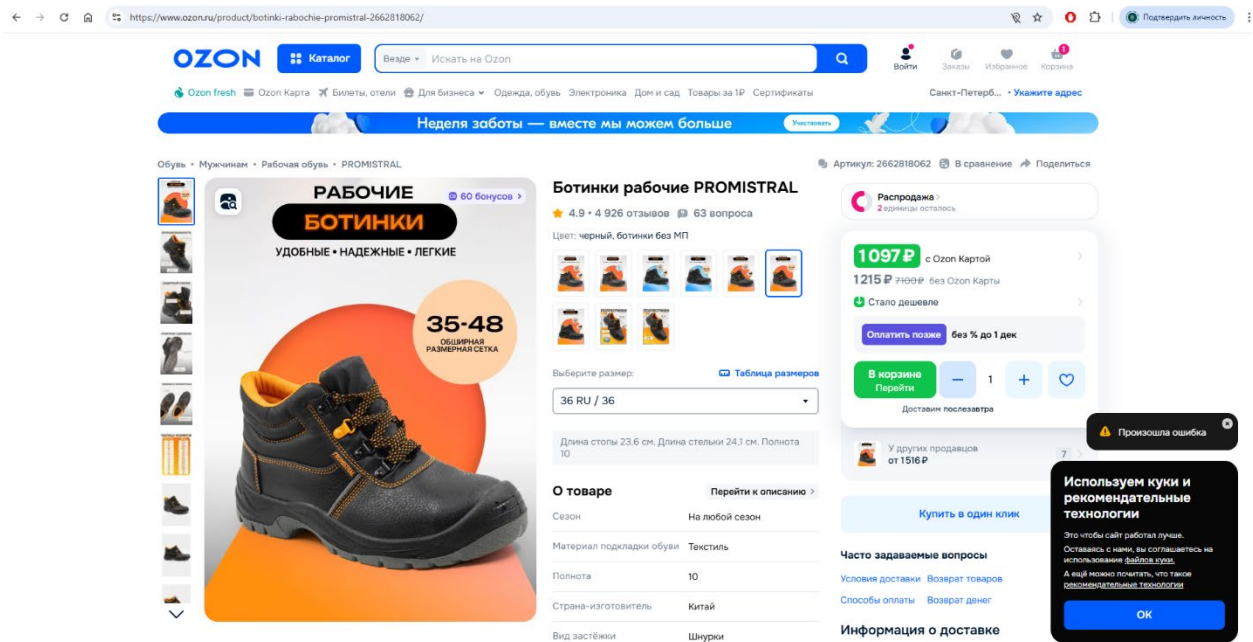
https://www.ozon.ru/product/botinki-rabochie-promistral-2662818062/

Подтвердить личность

OZON Каталог Везде Искать на Ozon

Войти Заказы Избранное Корзина 1

Ozon fresh Ozon Карта Билеты, отели Для бизнеса Одежда, обувь Электроника Дом и сад Товары за 1₽ Сертификаты

Санкт-Петерб... • Укажите адрес

Неделя заботы — вместе мы можем больше Участвовать

Обувь • Мужчинам • Рабочая обувь • PROMISTRAL

Артикул: 2662818062 В сравнение Поделиться

РАБОЧИЕ БОТИНКИ
УДОБНЫЕ • НАДЕЖНЫЕ • ЛЕГКИЕ
60 бонусов
35-48 ОБШИРНАЯ РАЗМЕРНАЯ СЕТКА

Ботинки рабочие PROMISTRAL

4.9 • 4 926 отзывов 63 вопроса

Цвет: черный, ботинки без МП

Выберите размер: Таблица размеров

36 RU / 36

Длина стопы 23.6 см. Длина стельки 24.1 см. Полнота 10

О товаре Перейти к описанию

| Сезон | На любой сезон |
|---|---|
| Материал подкладки обуви | Текстиль |
| Полнота | 10 |
| Страна-изготовитель | Китай |
| Вид застёжки | Шнурки |

Распродажа
2 единицы осталось

1097 ₽ с Ozon Картой
1215 ₽ 7100₽ без Ozon Карты
Стало дешевле
Оплатить позже без % до 1 дек

В корзине Перейти 1
Доставим послезавтра

У других продавцов от 1516 ₽ 7

Купить в один клик

Часто задаваемые вопросы
Условия доставки Возврат товаров
Способы оплаты Возврат денег

Информация о доставке

Произошла ошибка

Используем куки и рекомендательные технологии
Это чтобы сайт работал лучше.
Оставаясь с нами, вы соглашаетесь на использование файлов куки.
А ещё можно почитать, что такое рекомендательные технологии
ОК